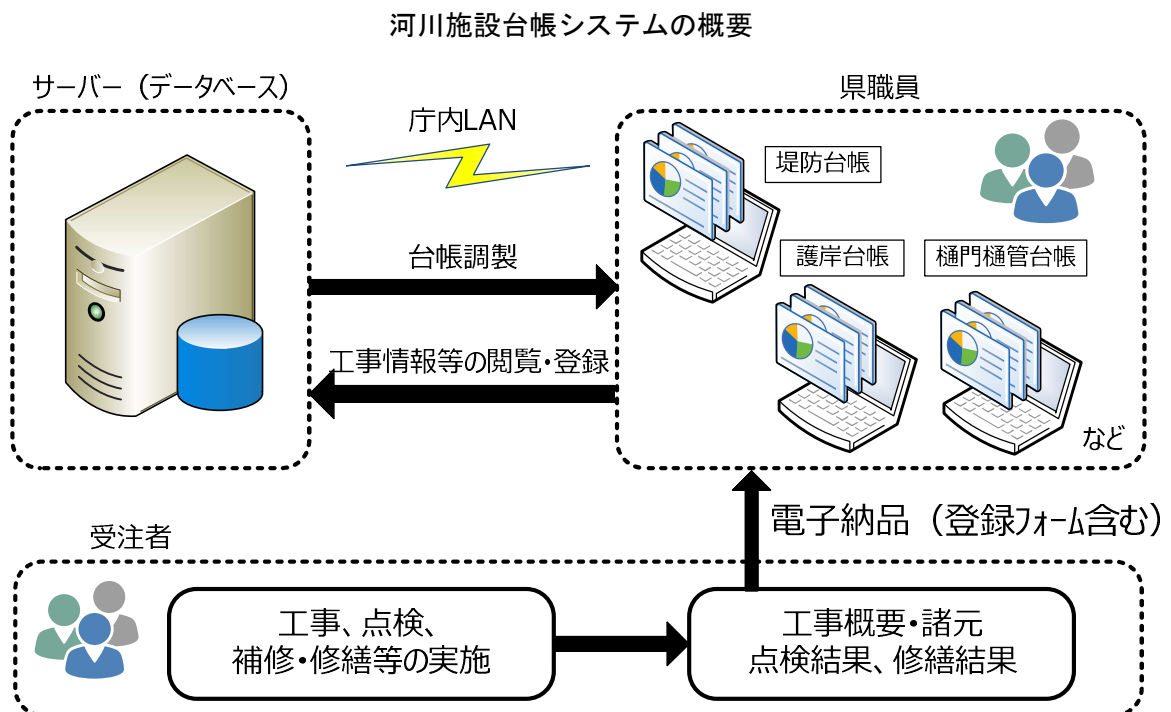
河川施設台帳システムの概要

サーバー（データベース）

庁内LAN

県職員

堤防台帳

護岸台帳

樋門樋管台帳

台帳調製

工事情報等の閲覧・登録

など

電子納品（登録フォーム含む）

受注者

工事、点検、
補修・修繕等の実施

工事概要・諸元
点検結果、修繕結果